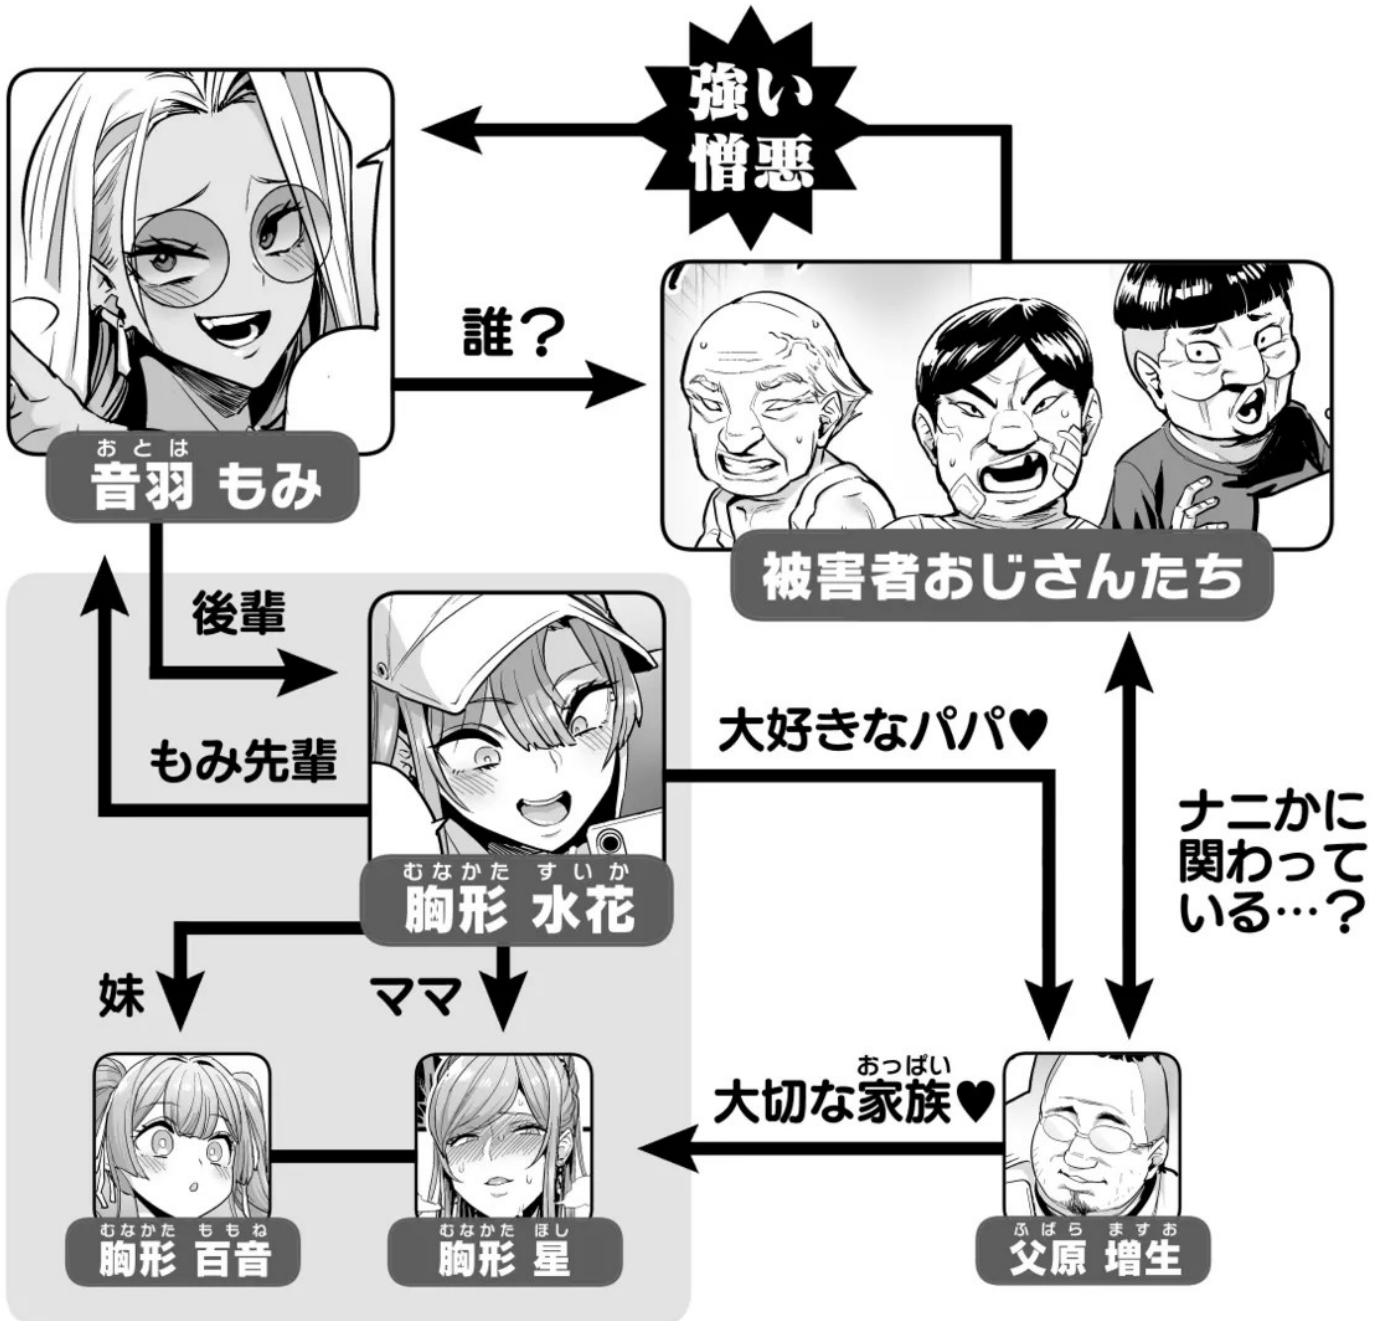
強い
憎悪

誰？

おとは
音羽 もみ

被害者おじさんたち

後輩

もみ先輩

大好きなパパ♥

ナニかに
関わって
いる…？

むなかた すいか
胸形 水花

妹

ママ

おっぱい
大切な家族♥

むなかた ももね
胸形 百音

むなかた ほし
胸形 星

ふばら ますお
父原 増生